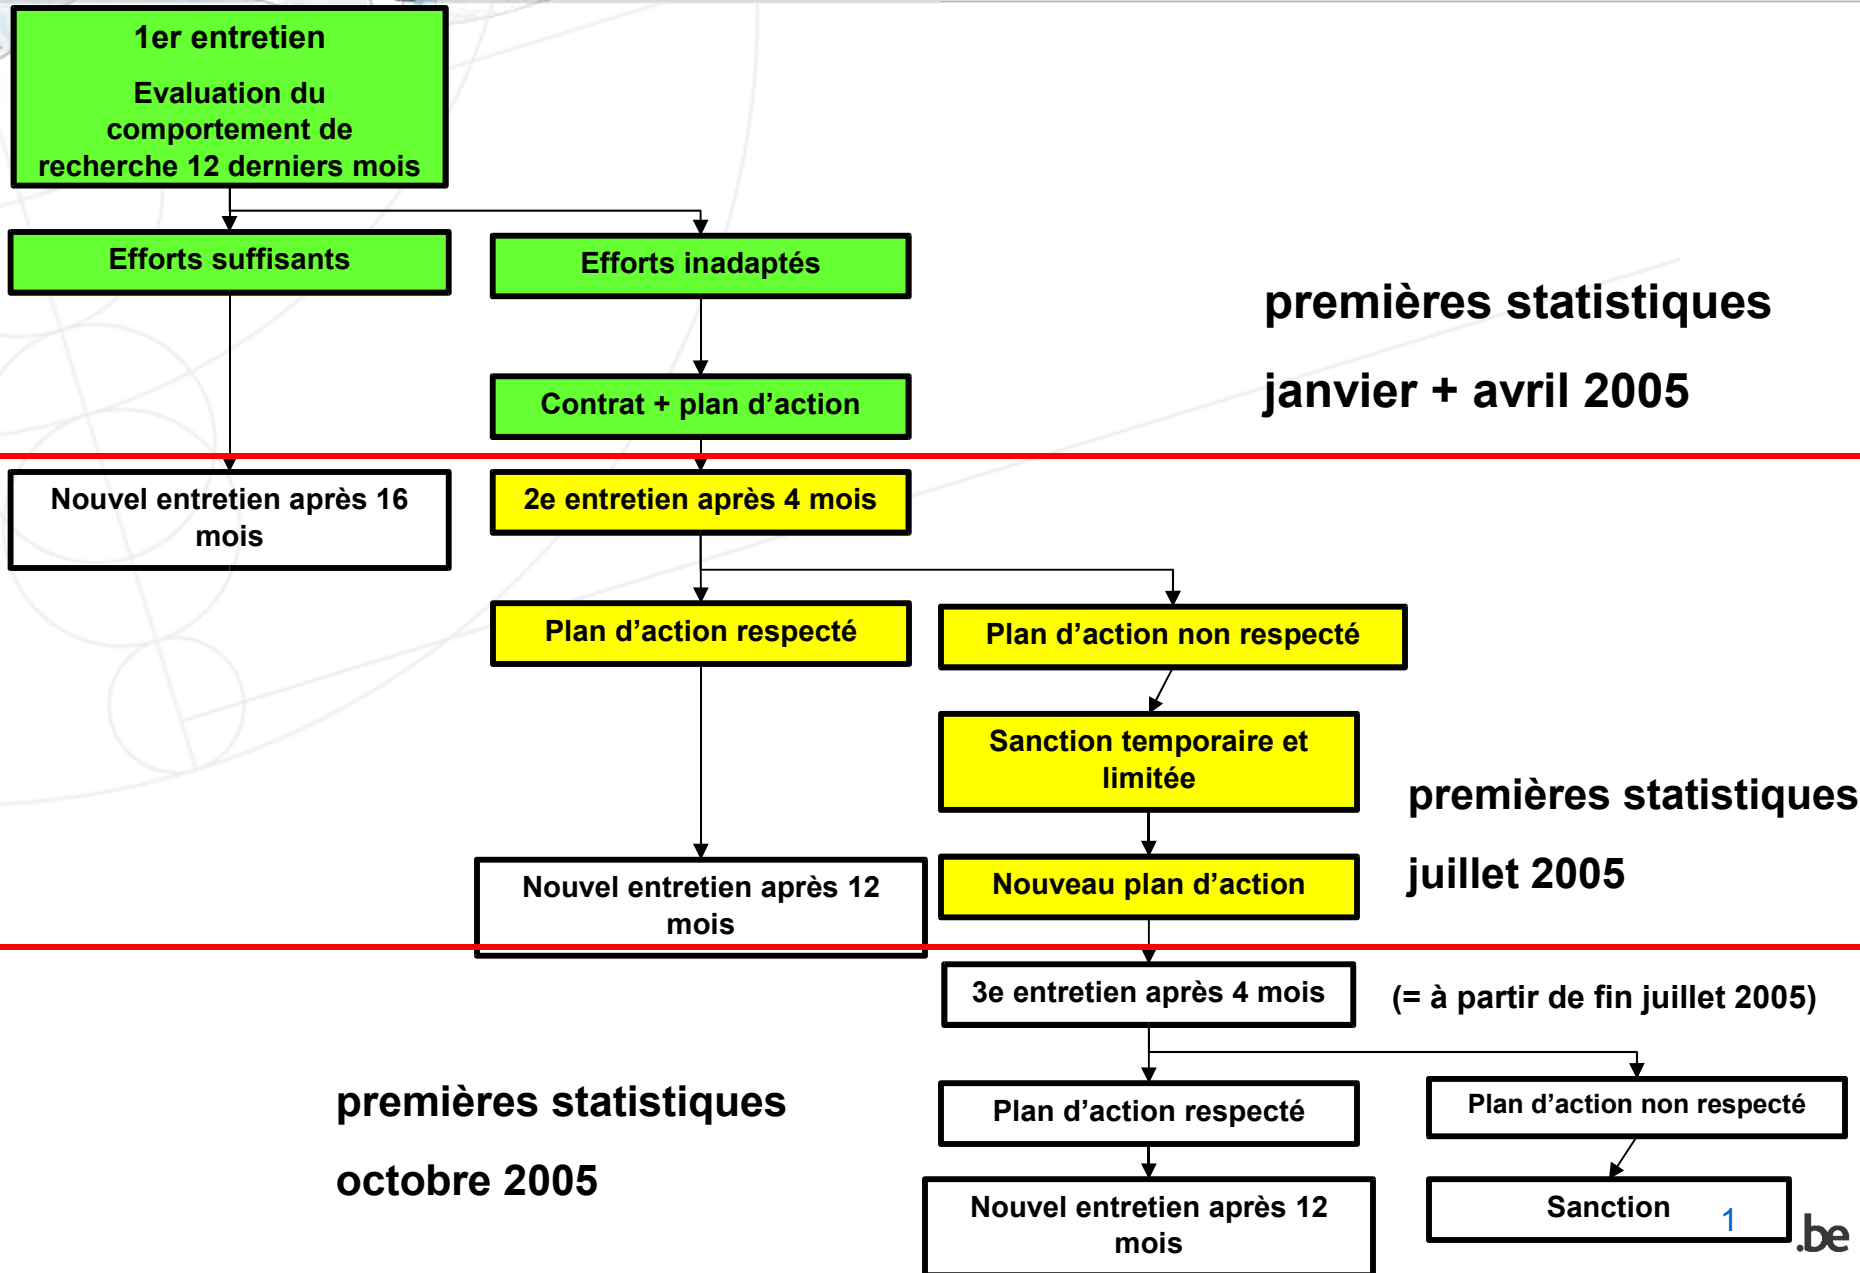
1er entretien

Evaluation du comportement de recherche 12 derniers mois

Efforts suffisants

Efforts inadaptés

premières statistiques

janvier + avril 2005

Contrat + plan d'action

Nouvel entretien après 16 mois

2e entretien après 4 mois

Plan d'action respecté

Plan d'action non respecté

Sanction temporaire et limitée

premières statistiques

juillet 2005

Nouvel entretien après 12 mois

Nouveau plan d'action

3e entretien après 4 mois

(= à partir de fin juillet 2005)

premières statistiques

octobre 2005

Plan d'action respecté

Plan d'action non respecté

Nouvel entretien après 12 mois

Sanction

1

.be